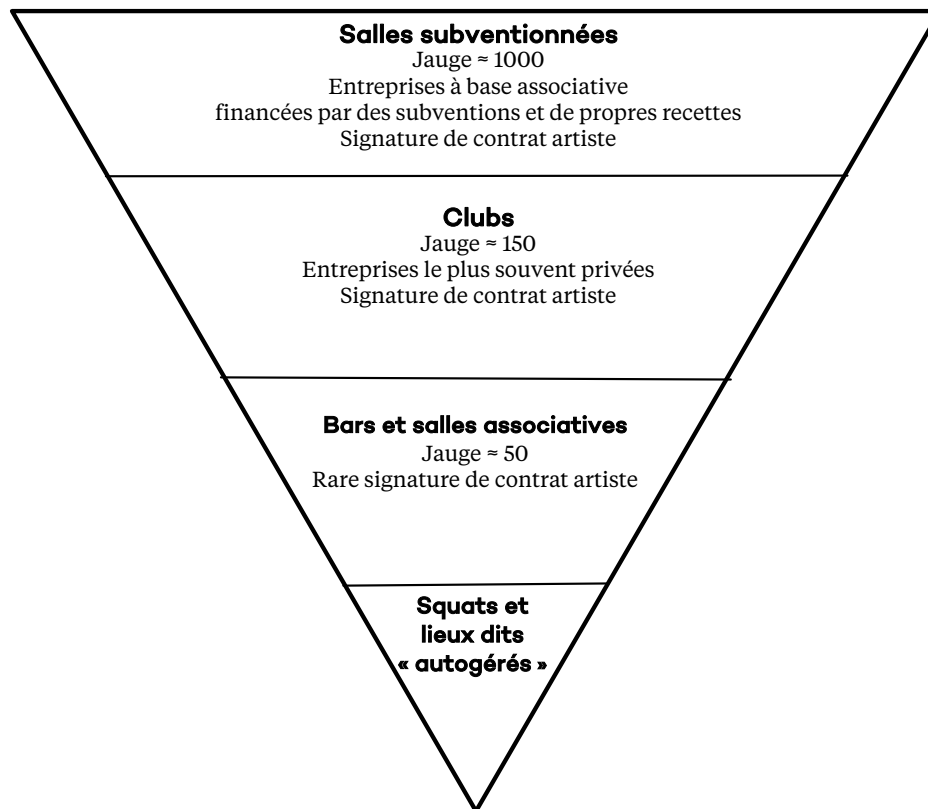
Salles subventionnées
Jauge ≈ 1000
Entreprises à base associative
financées par des subventions et de propres recettes
Signature de contrat artiste

Clubs
Jauge ≈ 150
Entreprises le plus souvent privées
Signature de contrat artiste

Bars et salles associatives
Jauge ≈ 50
Rare signature de contrat artiste

Squats et
lieux dits
« autogérés »